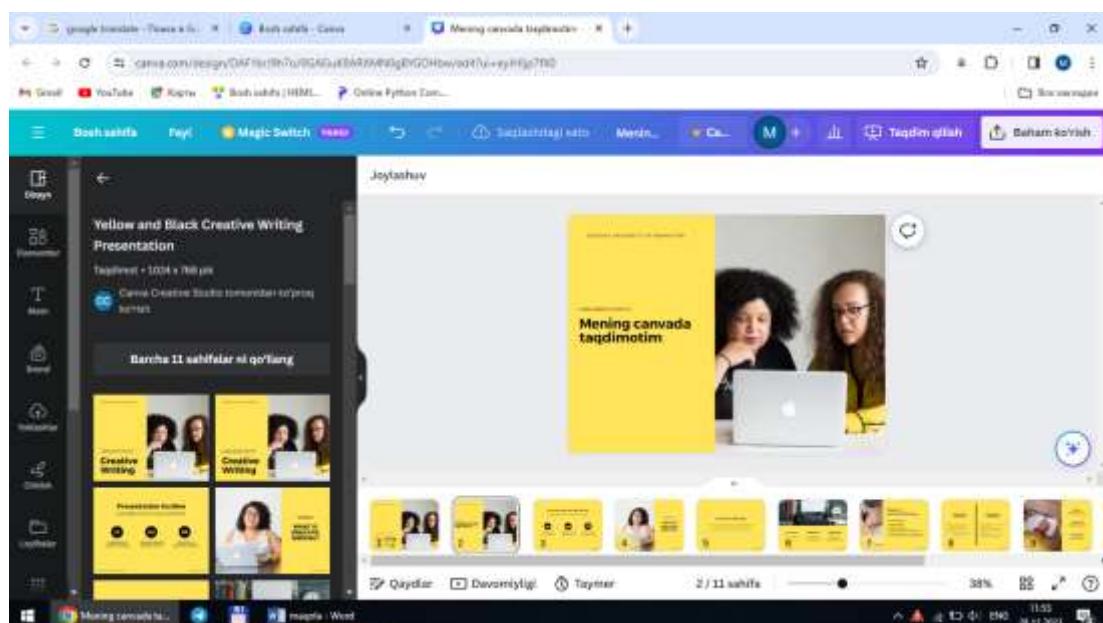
google translate - Поиск в G... | Bosh sahifa - Canva | Mening canvada taqdimotim

canva.com/design/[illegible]

Gmail YouTube Карты Bosh sahifa | HEMIS... Online Python Com...

Bosh sahifa Fayl Magic Switch Saqlashdagi xato Menin... M Taqdim qilish Baham ko'rish

Dizayn Elementlar Matn Brend Yuklashlar Chizish Loyihalar

Yellow and Black Creative Writing Presentation

Taqdimot • 1024 x 768 px

Canva Creative Studio tomonidan to'plangan

Barcha 11 sahifalar ni qo'llang

Creative Writing

Creative Writing

Presentation Outline

Joylashuv

Mening canvada taqdimotim

Qaydlar Davomiyligi Taymer 2 / 11 sahifa 38%

Mening canvada ta... maqola - Word ENG